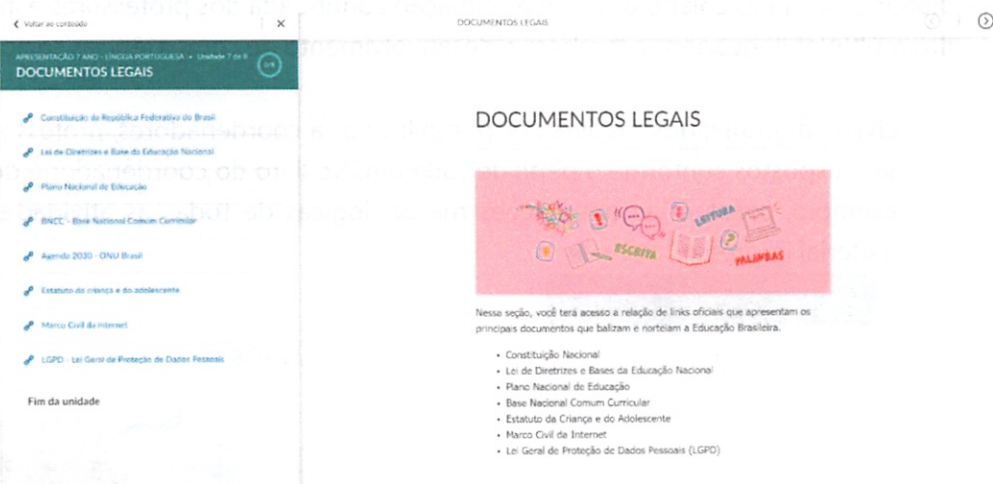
< Voltar ao conteúdo ×

APRESENTAÇÃO 7 ANO - LÍNGUA PORTUGUESA • Unidade 7 de 8
DOCUMENTOS LEGAIS
0/8

Constituição da República Federativa do Brasil
Lei de Diretrizes e Base da Educação Nacional
Plano Nacional de Educação
BNCC - Base Nacional Comum Curricular
Agenda 2030 - ONU Brasil
Estatuto da criança e do adolescente
Marco Civil da Internet
LGPD - Lei Geral de Proteção de Dados Pessoais

Fim da unidade

DOCUMENTOS LEGAIS

DOCUMENTOS LEGAIS

LEITURA
ESCRITA
PALAVRAS

Nessa seção, você terá acesso a relação de links oficiais que apresentam os principais documentos que balizam e norteiam a Educação Brasileira.

- Constituição Nacional
- Lei de Diretrizes e Bases da Educação Nacional
- Plano Nacional de Educação
- Base Nacional Comum Curricular
- Estatuto da Criança e do Adolescente
- Marco Civil da Internet
- Lei Geral de Proteção de Dados Pessoais (LGPD)